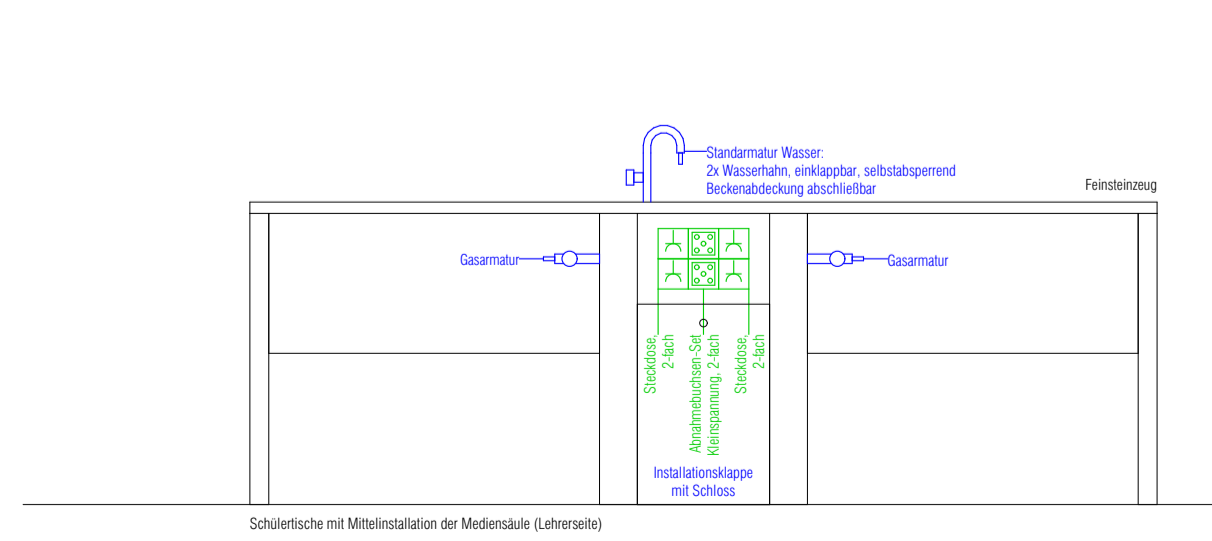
Standarmatur Wasser:
2x Wasserhahn, einklappbar, selbstabsperrend
Beckenabdeckung abschließbar

Feinsteinzeug

Gasarmatur

Gasarmatur

Steckdose, 2-fach

Abnahmebuchsen-Set Kleinspannung, 2-fach

Steckdose, 2-fach

Installationsklappe mit Schloss

Schülertische mit Mittelinstallation der Mediensäule (Lehrerseite)